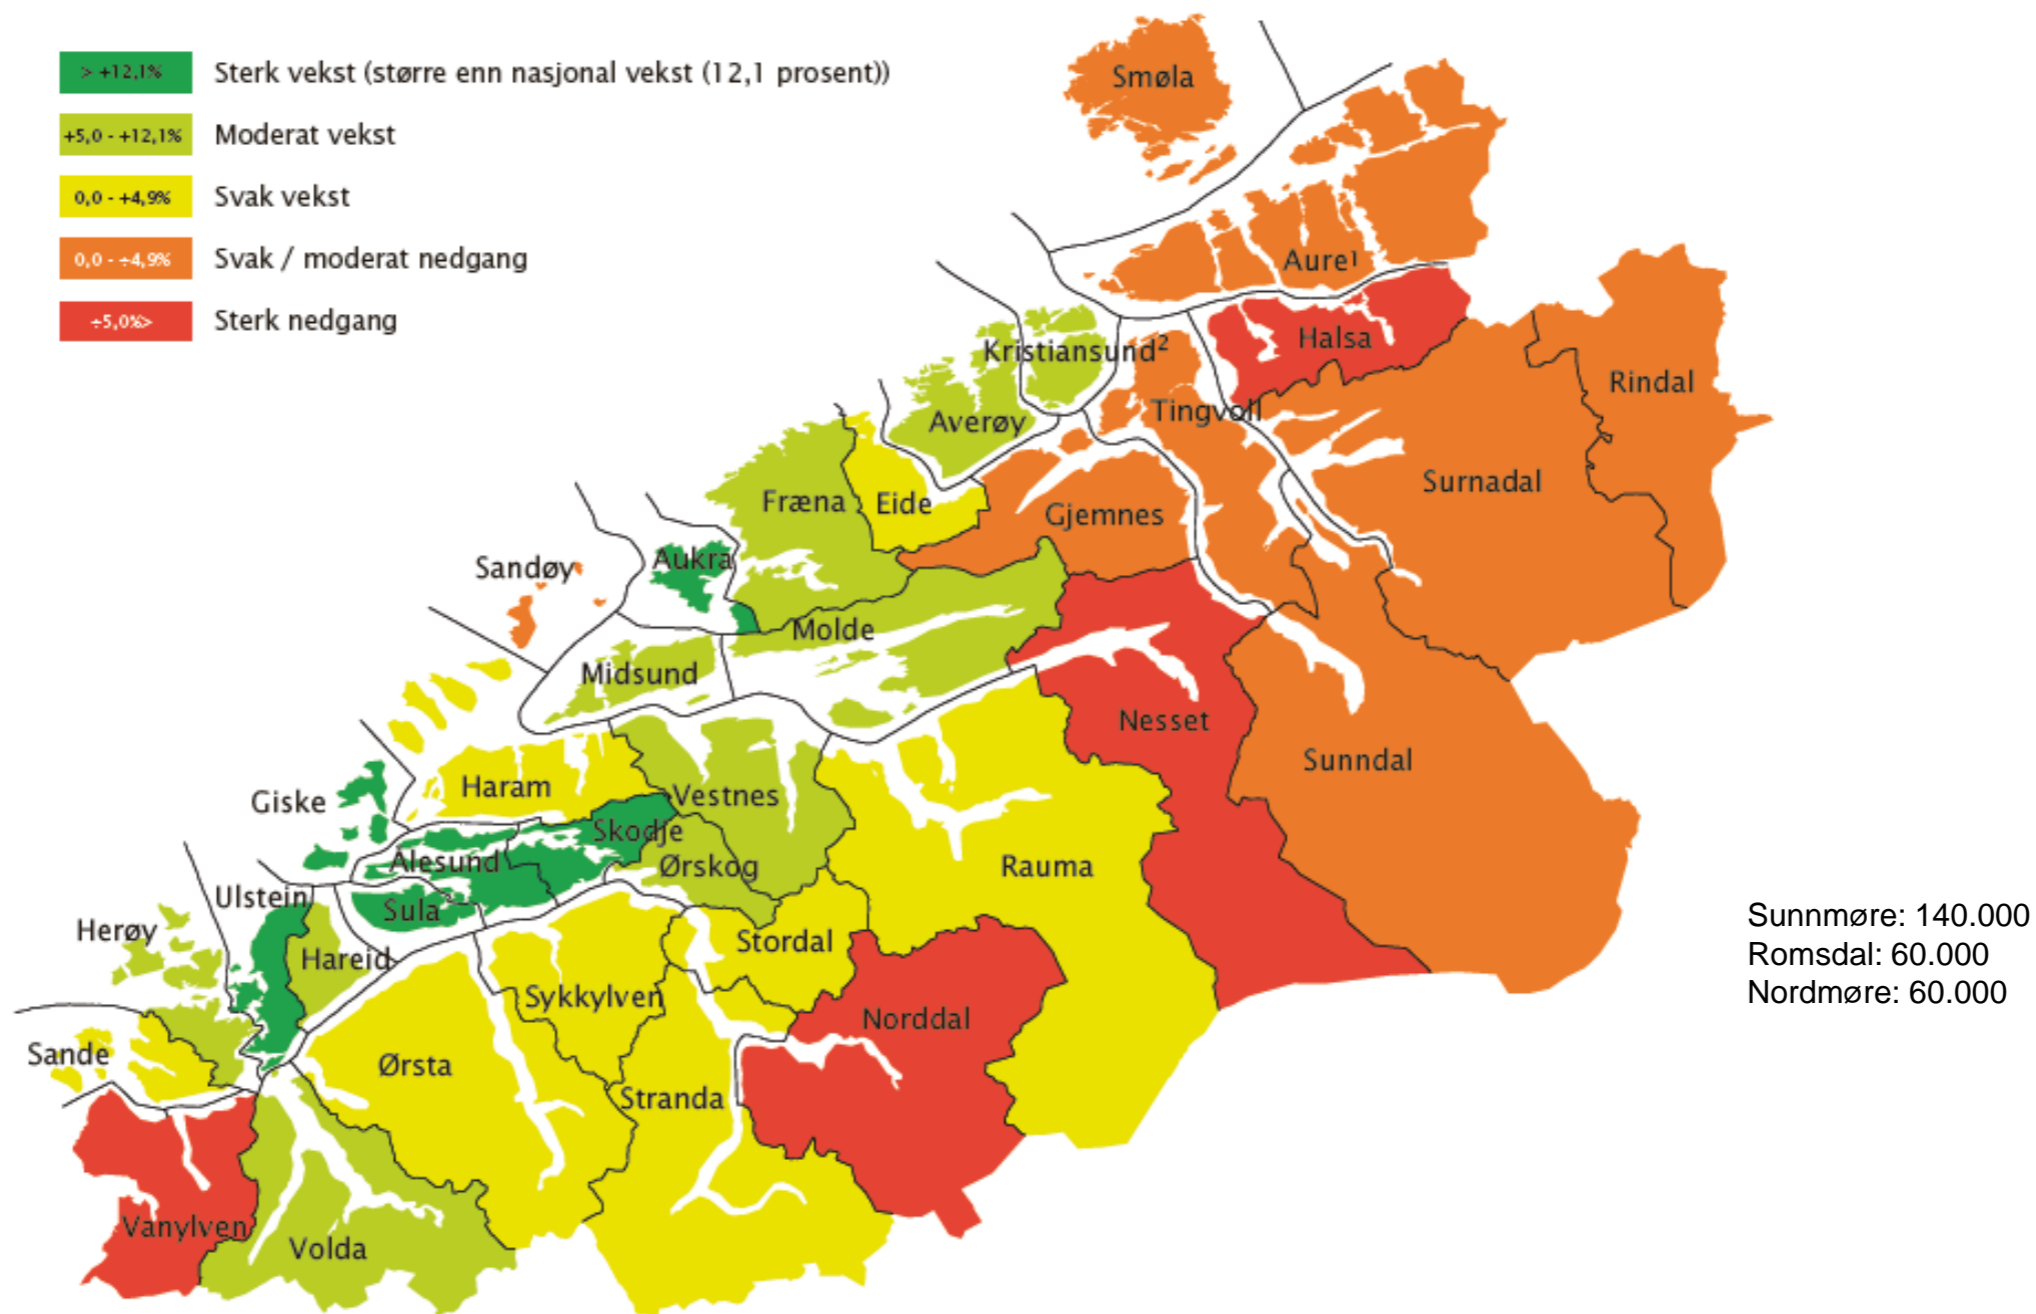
> +12,1% Sterk vekst (større enn nasjonal vekst (12,1 prosent))
+5,0 - +12,1% Moderat vekst
0,0 - +4,9% Svak vekst
0,0 - ÷4,9% Svak / moderat nedgang
÷5,0%> Sterk nedgang

Smøla
Aure¹
Halsa
Rindal
Kristiansund²
Averøy
Tingvoll
Surnadal
Fræna
Eide
Gjemnes
Sandøy
Aukra
Molde
Midsund
Nesset
Sunndal
Giske
Haram
Vestnes
Skodje
Ålesund
Ørskog
Rauma
Ulstein
Sula
Herøy
Hareid
Stordal
Sykkylven
Norddal
Sande
Ørsta
Stranda
Vanylven
Volda

Sunnmøre: 140.000
Romsdal: 60.000
Nordmøre: 60.000